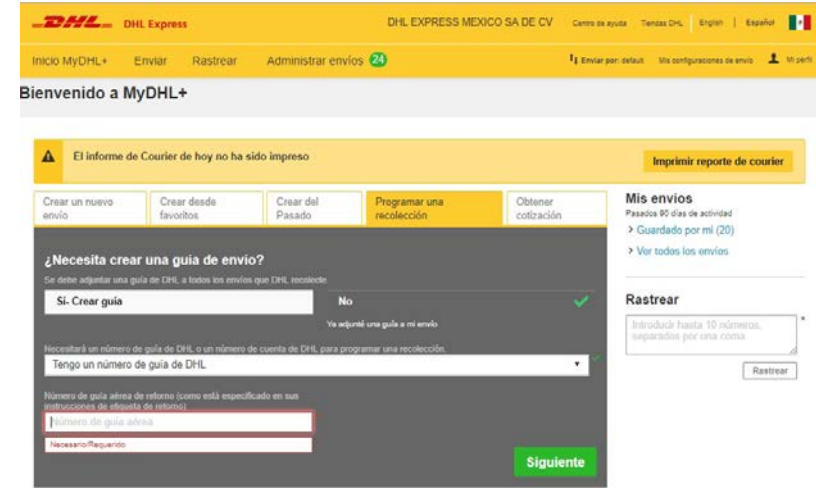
DHL DHL Express DHL EXPRESS MEXICO SA DE CV Centro de ayuda Tiendas DHL English | Español

Inicio MyDHL+ Enviar Rastrear Administrar envíos 24 Enviar por: default Mis configuraciones de envío Mi perfil

Bienvenido a MyDHL+

El informe de Courier de hoy no ha sido impreso

Imprimir reporte de courier

Crear un nuevo envío | Crear desde favoritos | Crear del Pasado | Programar una recolección | Obtener cotización

¿Necesita crear una guía de envío?

Se debe adjuntar una guía de DHL a todos los envíos que DHL recolecte

Sí- Crear guía

No

Ya adjunté una guía a mi envío

Necesitará un número de guía de DHL o un número de cuenta de DHL para programar una recolección.

Tengo un número de guía de DHL

Número de guía aérea de retorno (como está especificado en sus instrucciones de etiqueta de retorno)

Número de guía aérea

Necesario/Requerido

Siguiente

Mis envíos

Pasados 90 días de actividad

> Guardado por mí (20)

> Ver todos los envíos

Rastrear

Introducir hasta 10 números, separados por una coma

Rastrear